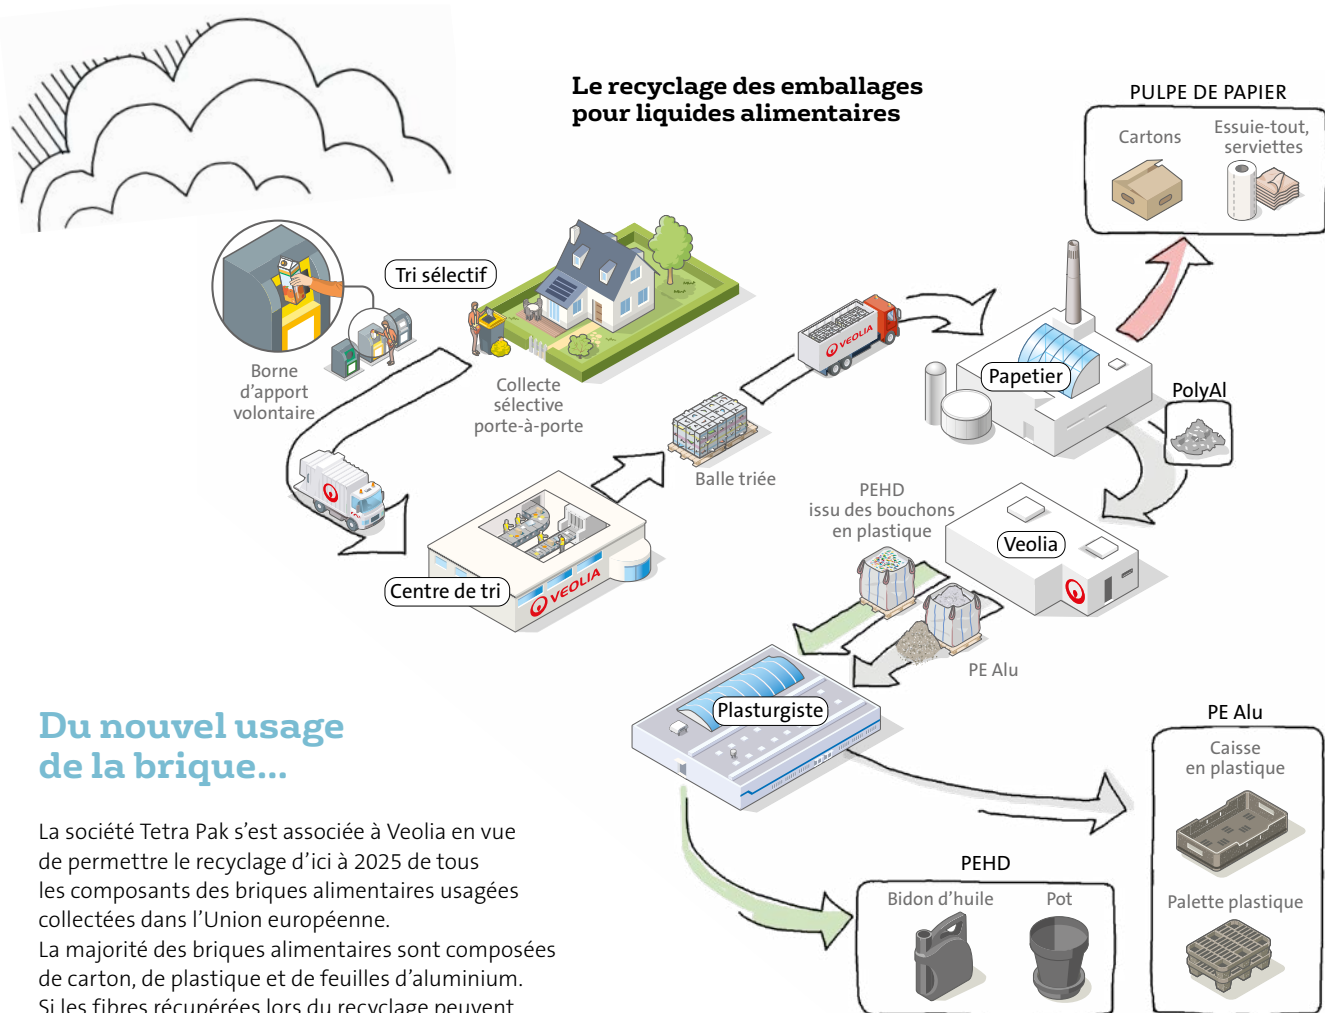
Le recyclage des emballages pour liquides alimentaires

PULPE DE PAPIER

Cartons

Essuie-tout, serviettes

Tri sélectif

Borne d'apport volontaire

Collecte sélective porte-à-porte

VEOLIA

Papetier

PolyAl

Balle triée

PEHD issu des bouchons en plastique

Veolia

Centre de tri

VEOLIA

PE Alu

Plasturgiste

Du nouvel usage de la brique...

La société Tetra Pak s'est associée à Veolia en vue de permettre le recyclage d'ici à 2025 de tous les composants des briques alimentaires usagées collectées dans l'Union européenne.
La majorité des briques alimentaires sont composées de carton, de plastique et de feuilles d'aluminium.
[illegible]

PE Alu

Caisse en plastique

Palette plastique

PEHD

Bidon d'huile

Pot